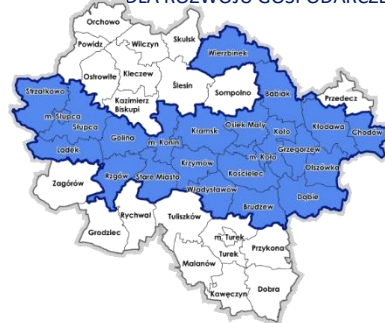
DLA ROZWOJU GOSPODARCZ

Orchowo
Skulsk
Powidz
Wilczyn
Wierzbinek
Ostrowite
Kleczew
Ślesin
Sompolno
Babiak
Przedecz
Strzałkowo
Kazimierz Biskupi
m. Słupca
Słupca
Golina
m. Konin
Kramsk
Osiek Mały
Koło
Kłodawa
Chodów
Lądek
Grzegorzew
Krzymów
m. Koło
Olszówka
Zagórów
Rzgów
Stare Miasto
Kościelec
Władysławów
Dąbie
Brudzew
Rychwał
Tuliszków
Grodziec
m. Turek
Przykona
Turek
Malanów
Dobra
Kawęczyn